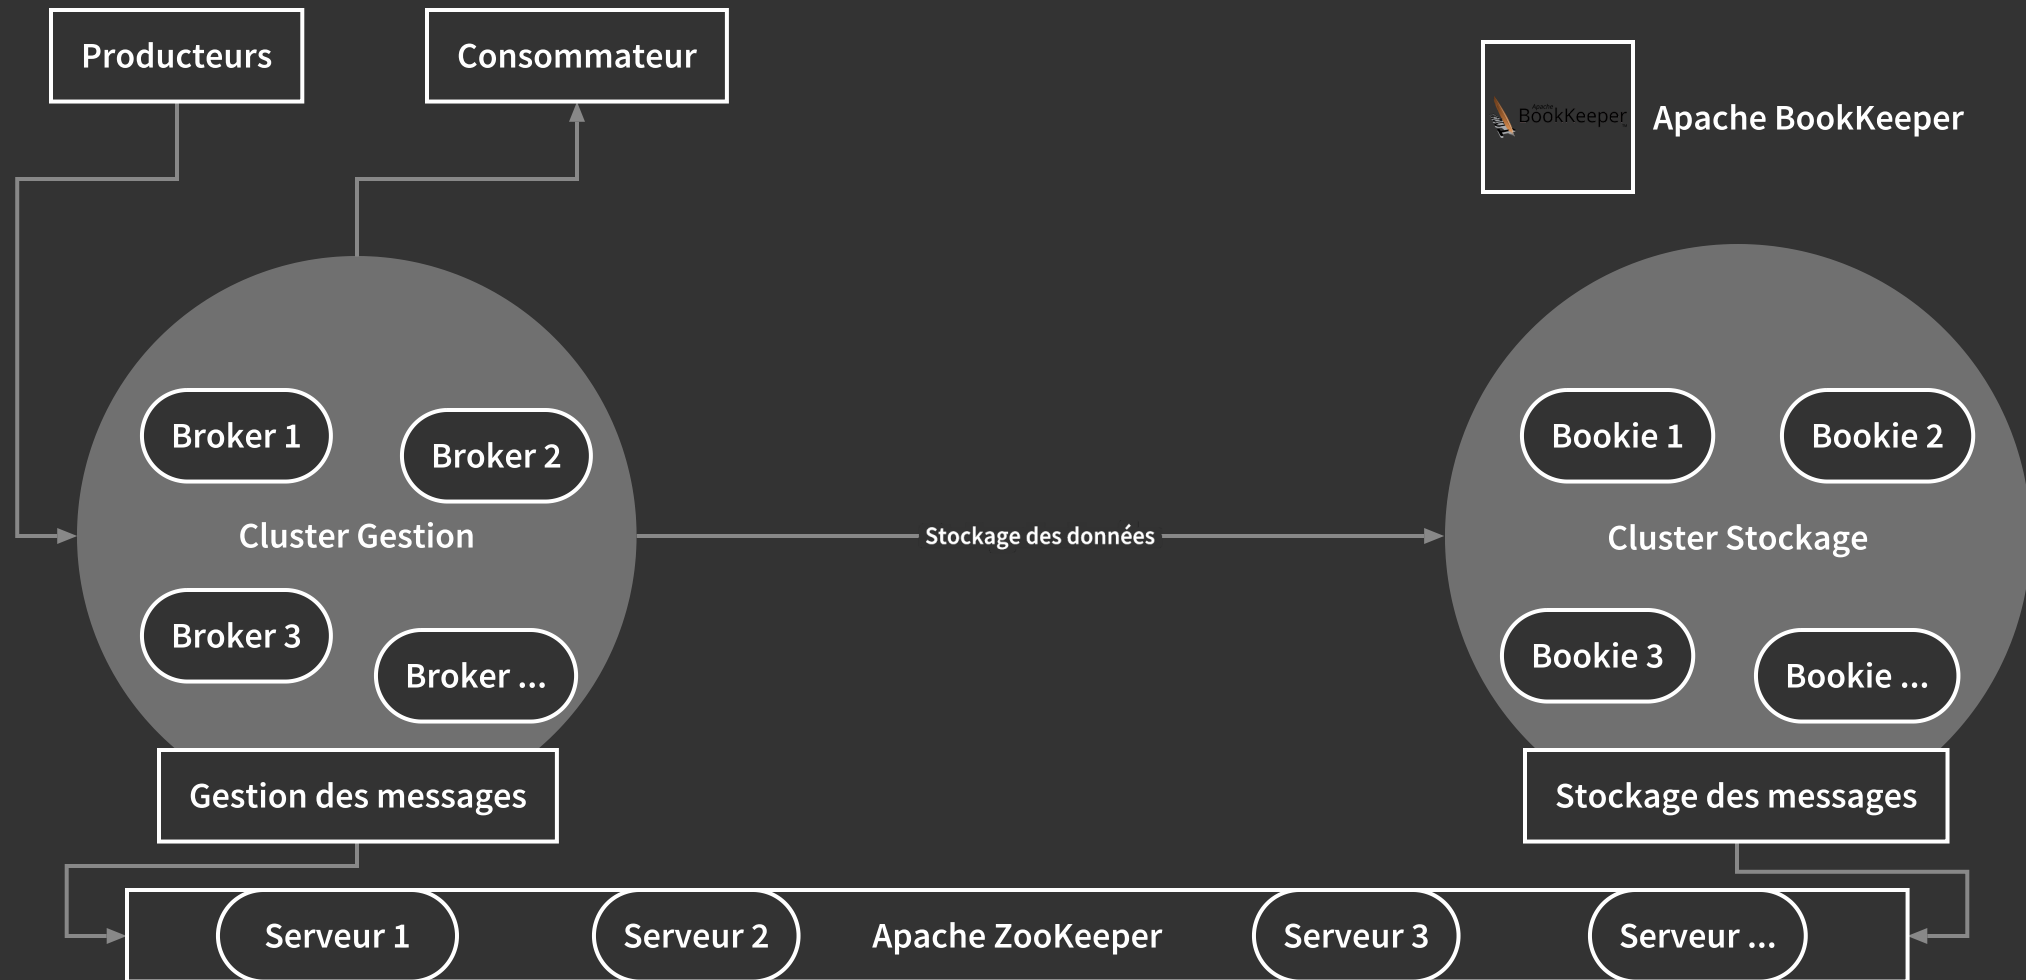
Producteurs

Consommateur

Apache
BookKeeper

Apache BookKeeper

Broker 1

Broker 2

Cluster Gestion

Broker 3

Broker ...

Stockage des données

Bookie 1

Bookie 2

Cluster Stockage

Bookie 3

Bookie ...

Gestion des messages

Stockage des messages

Serveur 1

Serveur 2

Apache ZooKeeper

Serveur 3

Serveur ...